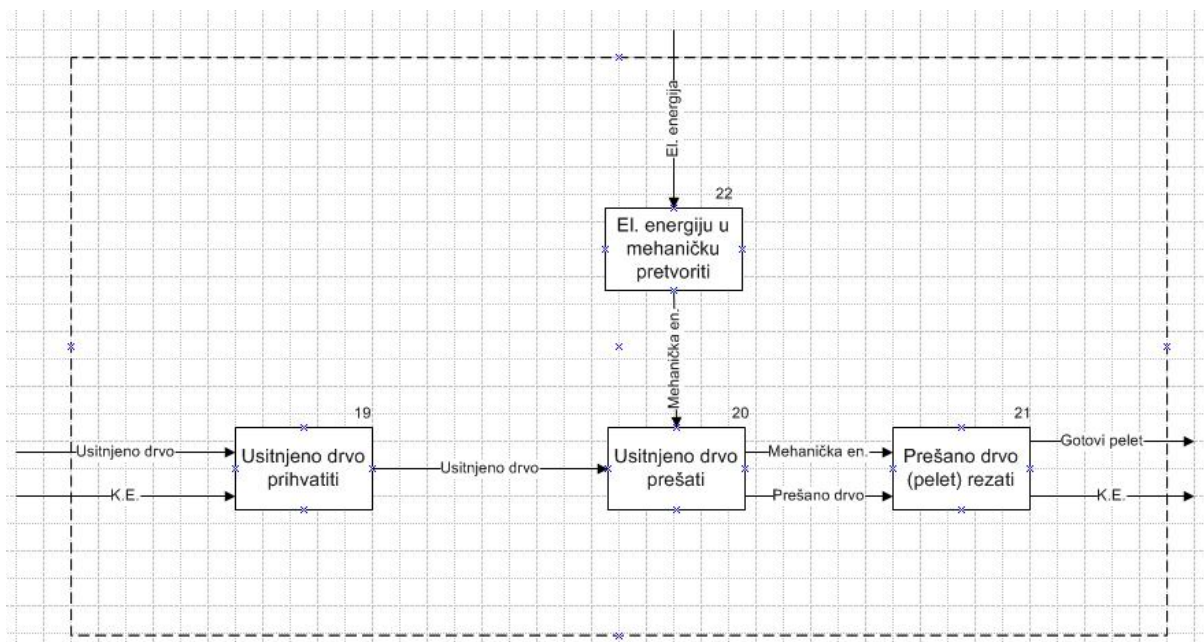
El. energija

22

El. energiju u mehaničku pretvoriti

Mehanička en.

19

Usitnjeno drvo

K.E.

Usitnjeno drvo prihvatiti

Usitnjeno drvo

20

Usitnjeno drvo prešati

Mehanička en.

Prešano drvo

21

Prešano drvo (pelet) rezati

Gotovi pelet

K.E.